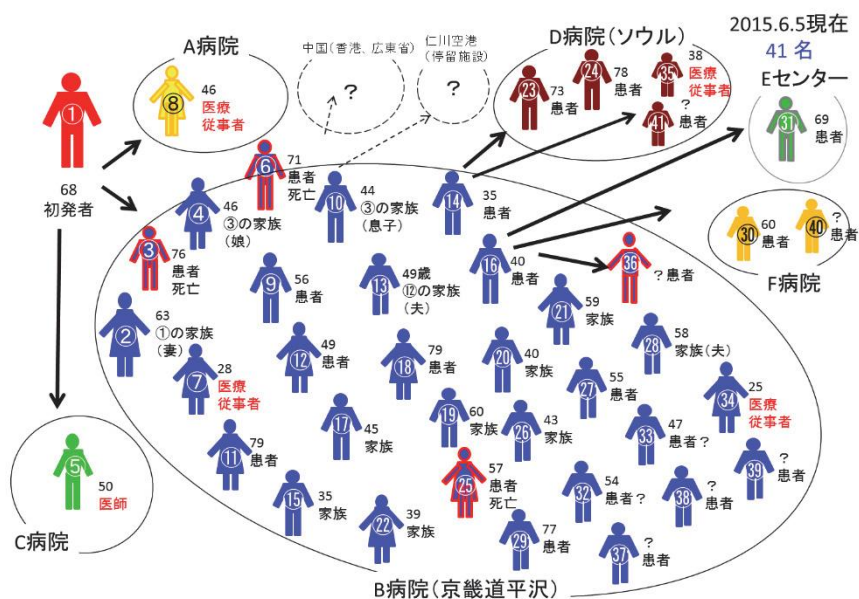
2015.6.5現在
41 名

A病院
⑧ 46 医療従事者

中国(香港、広東省) ?
仁川空港(停留施設) ?

D病院(ソウル)
㉓ 73 患者
㉔ 78 患者
㉟ 38 医療従事者
㊶ ? 患者

Eセンター
㉛ 69 患者

① 68 初発者

⑥ 71 患者 死亡
④ 46 ③の家族(娘)
⑩ 44 ③の家族(息子)
⑭ 35 患者
③ 76 患者 死亡
⑯ 40 患者
㊱ ? 患者

F病院
㉚ 60 患者
㊵ ? 患者

⑨ 56 患者
⑬ 49歳 ⑫の家族(夫)
㉑ 59 家族
② 63 ①の家族(妻)
⑫ 49 患者
⑱ 79 患者
⑳ 40 家族
㉘ 58 家族(夫)
⑦ 28 医療従事者
㉗ 55 患者
㉞ 25 医療従事者
⑰ 45 家族
⑲ 60 家族
㉖ 43 家族
㉝ 47 患者?
⑪ 79 患者
㉕ 57 患者 死亡
㉜ 54 患者?
㊳ ? 患者
㊴ ? 患者
⑤ 50 医師
⑮ 35 家族
㉒ 39 家族
㉙ 77 患者
㊲ ? 患者

C病院

B病院(京畿道平沢)